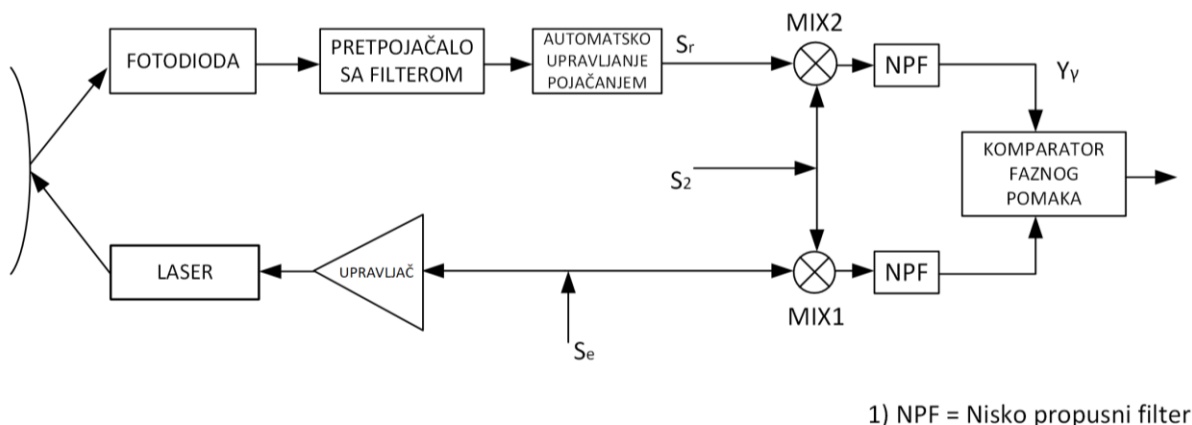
FOTODIODA

PRETPOJAČALO SA FILTEROM

AUTOMATSKO UPRAVLJANJE POJAČANJEM

$S_r$

MIX2

NPF

$Y_\gamma$

KOMPARATOR FAZNOG POMAKA

$S_2$

LASER

UPRAVLJAČ

MIX1

NPF

$S_e$

1) NPF = Nisko propusni filter